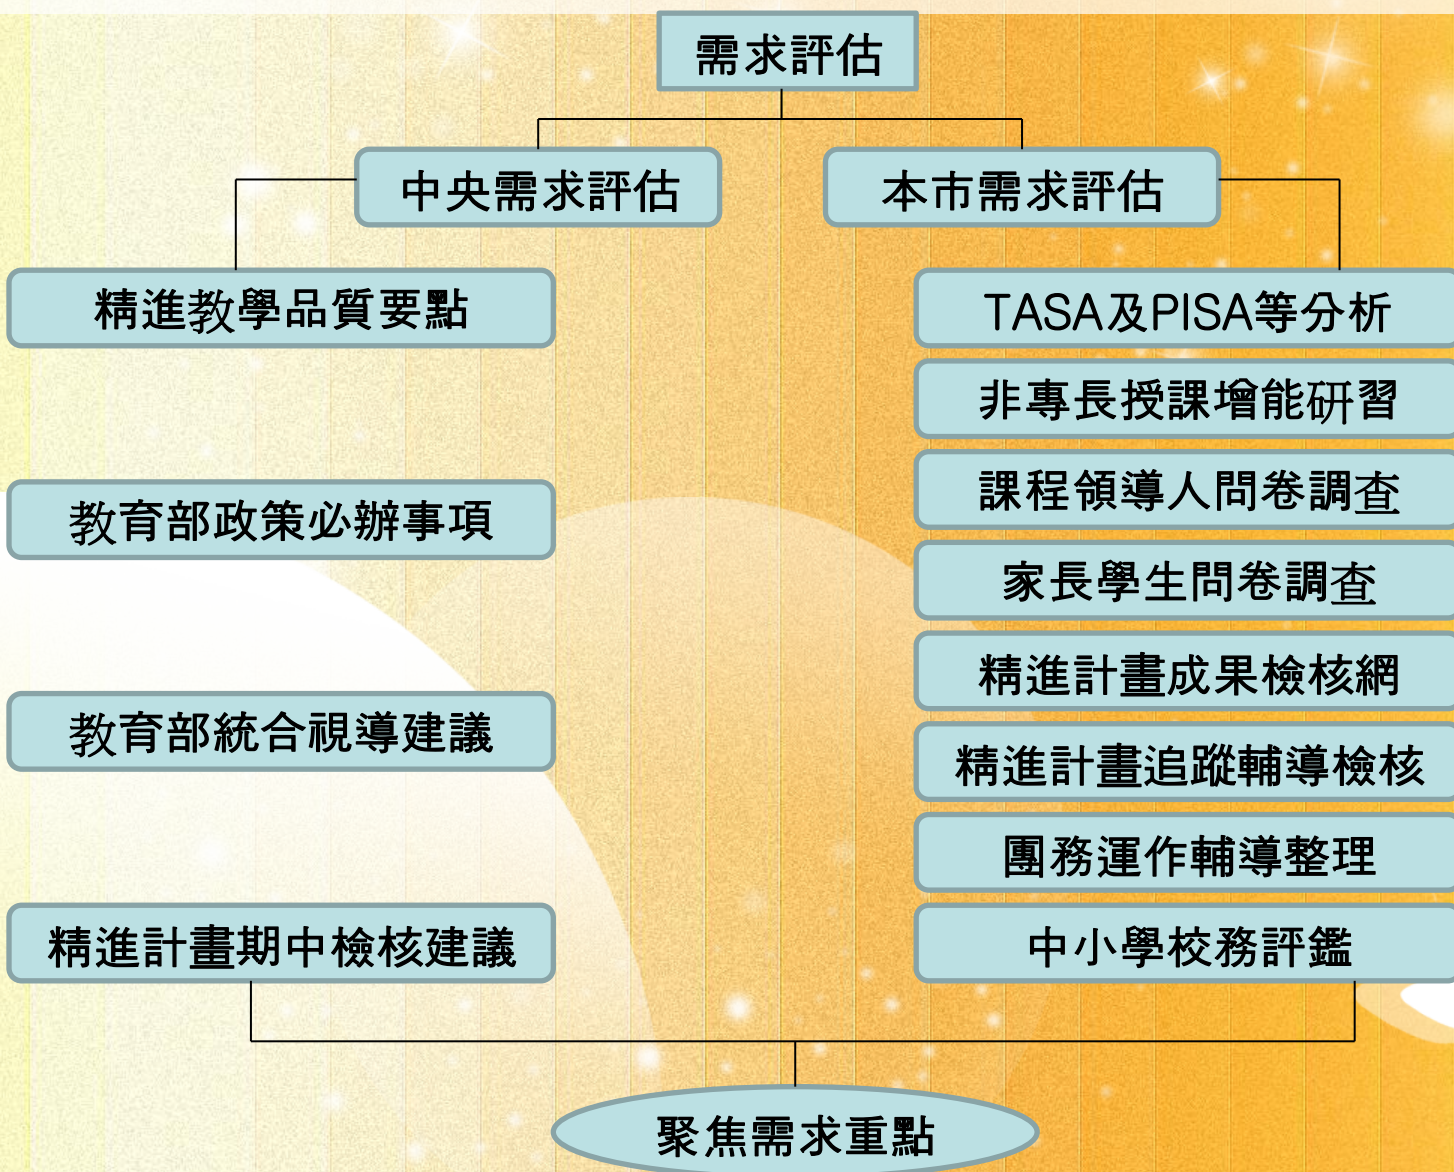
需求評估

中央需求評估

本市需求評估

精進教學品質要點

教育部政策必辦事項

教育部統合視導建議

精進計畫期中檢核建議

TASA及PISA等分析

非專長授課增能研習

課程領導人問卷調查

家長學生問卷調查

精進計畫成果檢核網

精進計畫追蹤輔導檢核

團務運作輔導整理

中小學校務評鑑

聚焦需求重點